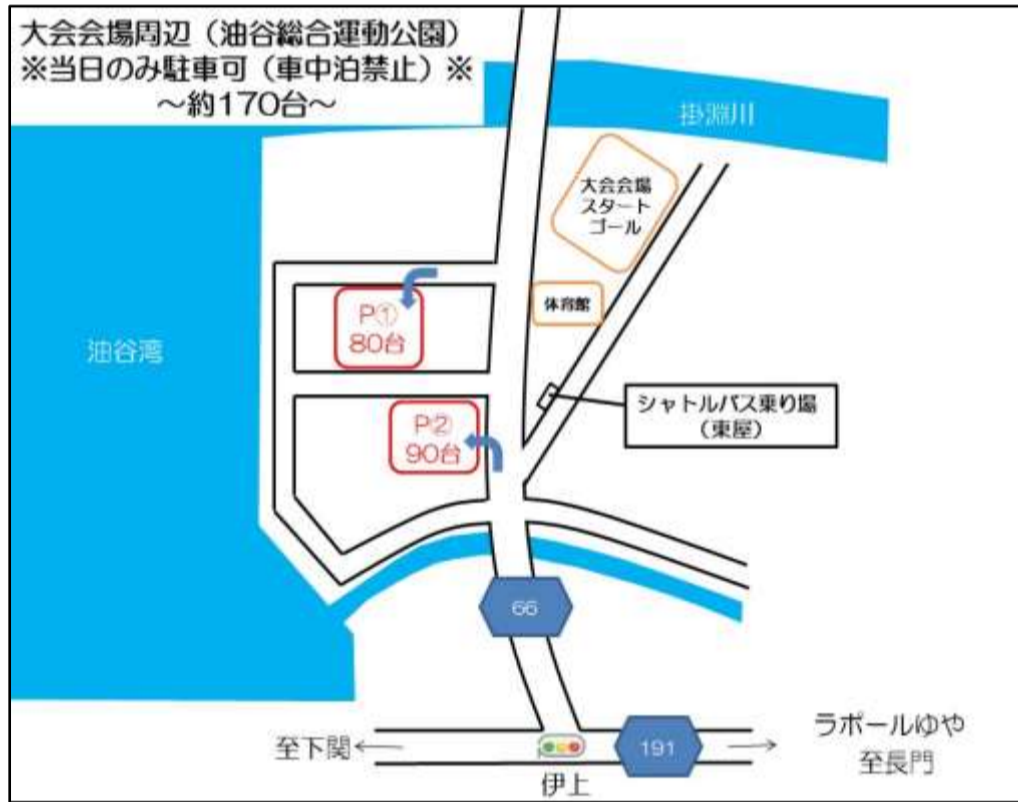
大会会場周辺（油谷総合運動公園）
※当日のみ駐車可（車中泊禁止）※
～約170台～

掛淵川

大会会場
スタート
ゴール

体育館

P①
80台

油谷湾

P②
90台

シャトルバス乗り場
（東屋）

66

191

至下関

ラポールゆや
至長門

伊上